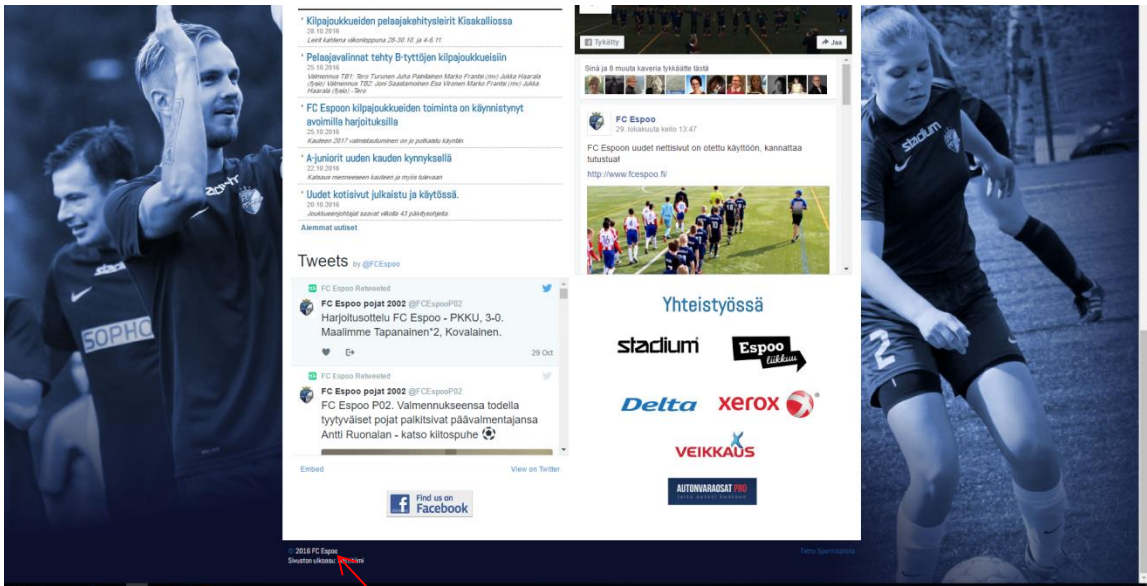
Kilpajoukkueiden pelaajakehitysleirit Kisakalliossa
28.10.2016
Leirit kahtena viikonloppuna 28-30.10. ja 4-6.11.

Pelaajavalinnat tehty B-tyttöjen kilpajoukkueisiin
25.10.2016
Valmennus TB1: Tero Turunen Juha Pahlalainen Marko Frantsi (mv) Jukka Haarala (fysiikka) Valmennus TB2: Joni Saastamoinen Esa Vironen Marko Frantsi (mv) Jukka Haarala (fysiikka) - Tero

FC Espoon kilpajoukkueiden toiminta on käynnistynyt avoimilla harjoituksilla
25.10.2016
Kauteen 2017 valmistautuminen on jo polkaistu käyntiin.

A-juniorit uuden kauden kynnyksellä
22.10.2016
Katsaus menneeseen kauteen ja myös tulevaan

Uudet kotisivut julkaistu ja käytössä.
20.10.2016
Joukkueenjohtajat saavat viikolla 43 päivitysohjeita.

Aiemmat uutiset

Tweets by @FCEspoo

FC Espoo Retweeted
FC Espoo pojat 2002 @FCEspooP02
Harjoitusottelu FC Espoo - PKKU, 3-0. Maalimme Tapanainen*2, Kovalainen.
29 Oct

FC Espoo Retweeted
FC Espoo pojat 2002 @FCEspooP02
FC Espoo P02. Valmennukseensa todella tyytyväiset pojat palkitsivat päävalmentajansa Antti Ruonalan - katso kiitospuhe

Embed
View on Twitter

Find us on Facebook

Tykätty
Jaa
Sinä ja 8 muuta kaveria tykkäätte tästä

FC Espoo
29. lokakuuta kello 13:47
FC Espoon uudet nettisivut on otettu käyttöön, kannattaa tutustua!
http://www.fcespoo.fi/

Yhteistyössä
stadium
Espoo liikkuu
Delta
xerox
VEIKKAUS
AUTONVARAOSAT PRO

© 2016 FC Espoo
Sivuston ulkoasu: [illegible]
Tehty Sportsuitella